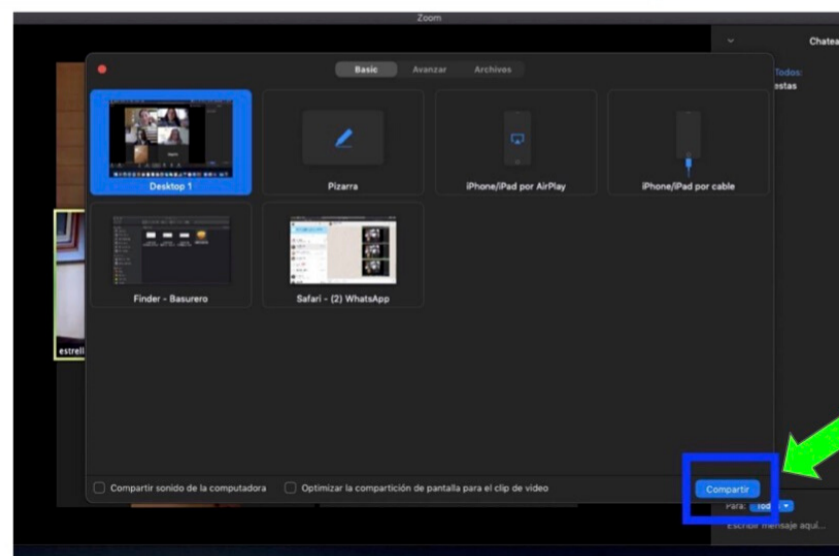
Zoom

Chatea

Todos:

estas

Basic

Avanzar

Archivos

Desktop 1

Pizarra

iPhone/iPad por AirPlay

iPhone/iPad por cable

Finder - Basurero

Safari - (2) WhatsApp

estrell

Compartir sonido de la computadora

Optimizar la compartición de pantalla para el clip de video

Compartir

Para: Tod

Escribir mensaje aquí...